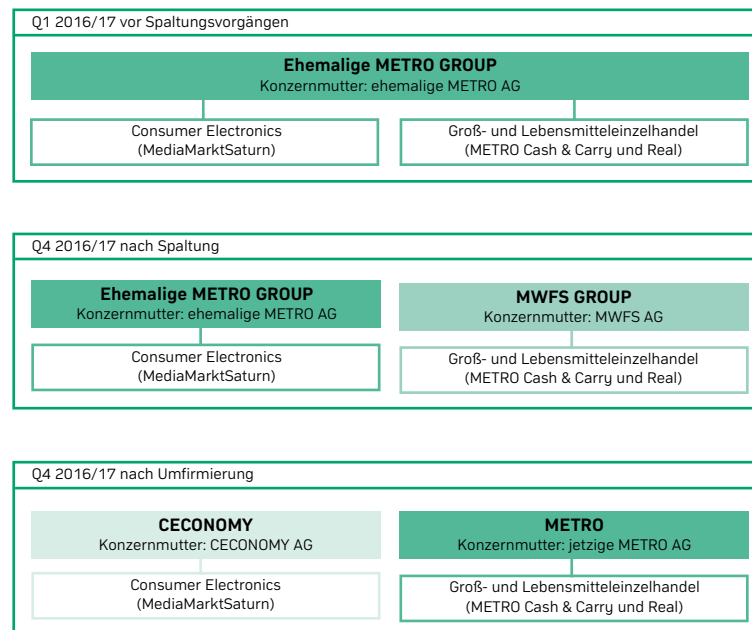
Q1 2016/17 vor Spaltungsvorgängen

**Ehemalige METRO GROUP**
Konzernmutter: ehemalige METRO AG

Consumer Electronics
(MediaMarktSaturn)

Groß- und Lebensmitteleinzelhandel
(METRO Cash & Carry und Real)

Q4 2016/17 nach Spaltung

**Ehemalige METRO GROUP**
Konzernmutter: ehemalige METRO AG

Consumer Electronics
(MediaMarktSaturn)

**MWFS GROUP**
Konzernmutter: MWFS AG

Groß- und Lebensmitteleinzelhandel
(METRO Cash & Carry und Real)

Q4 2016/17 nach Umfirmierung

**CECONOMY**
Konzernmutter: CECONOMY AG

Consumer Electronics
(MediaMarktSaturn)

**METRO**
Konzernmutter: jetzige METRO AG

Groß- und Lebensmitteleinzelhandel
(METRO Cash & Carry und Real)